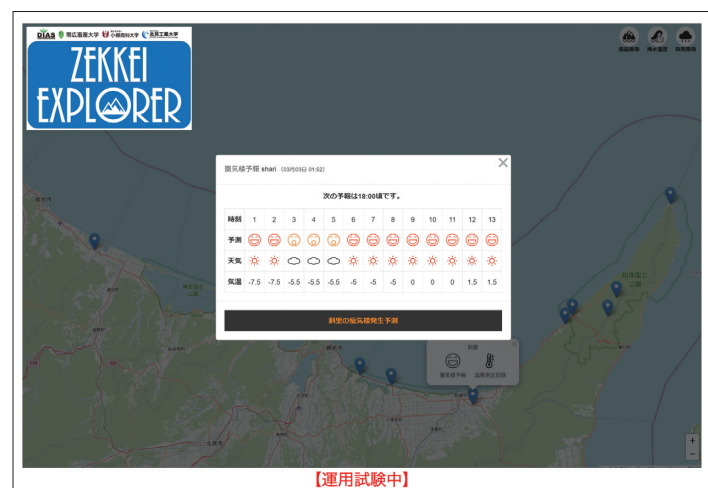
DIAS 帯広畜産大学 小樽商科大学 北見工業大学

ZEKKEI EXPLORER

蜃気楼予報 shari (03月03日 01:52)

次の予報は18:00頃です。

| 時刻 | 1 | 2 | 3 | 4 | 5 | 6 | 7 | 8 | 9 | 10 | 11 | 12 | 13 |
|---|---|---|---|---|---|---|---|---|---|---|---|---|---|
| 予測 | | | | | | | | | | | | | |
| 天気 | | | | | | | | | | | | | |
| 気温 | -7.5 | -7.5 | -5.5 | -5.5 | -5.5 | -5 | -5 | -5 | 0 | 0 | 0 | 1.5 | 1.5 |

斜里の蜃気楼発生予測

斜里

蜃気楼予報 温度測定記録

知床国立公園

【運用試験中】